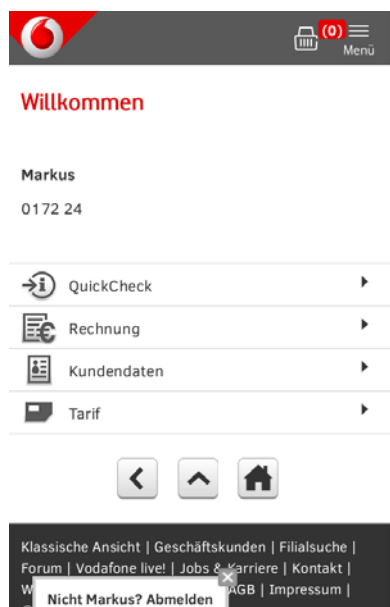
(0)
Menü

Willkommen

Markus

0172 24

QuickCheck

Rechnung

Kundendaten

Tarif

Klassische Ansicht | Geschäftskunden | Filialsuche | Forum | Vodafone live! | Jobs & Karriere | Kontakt | W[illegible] AGB | Impressum |

Nicht Markus? Abmelden